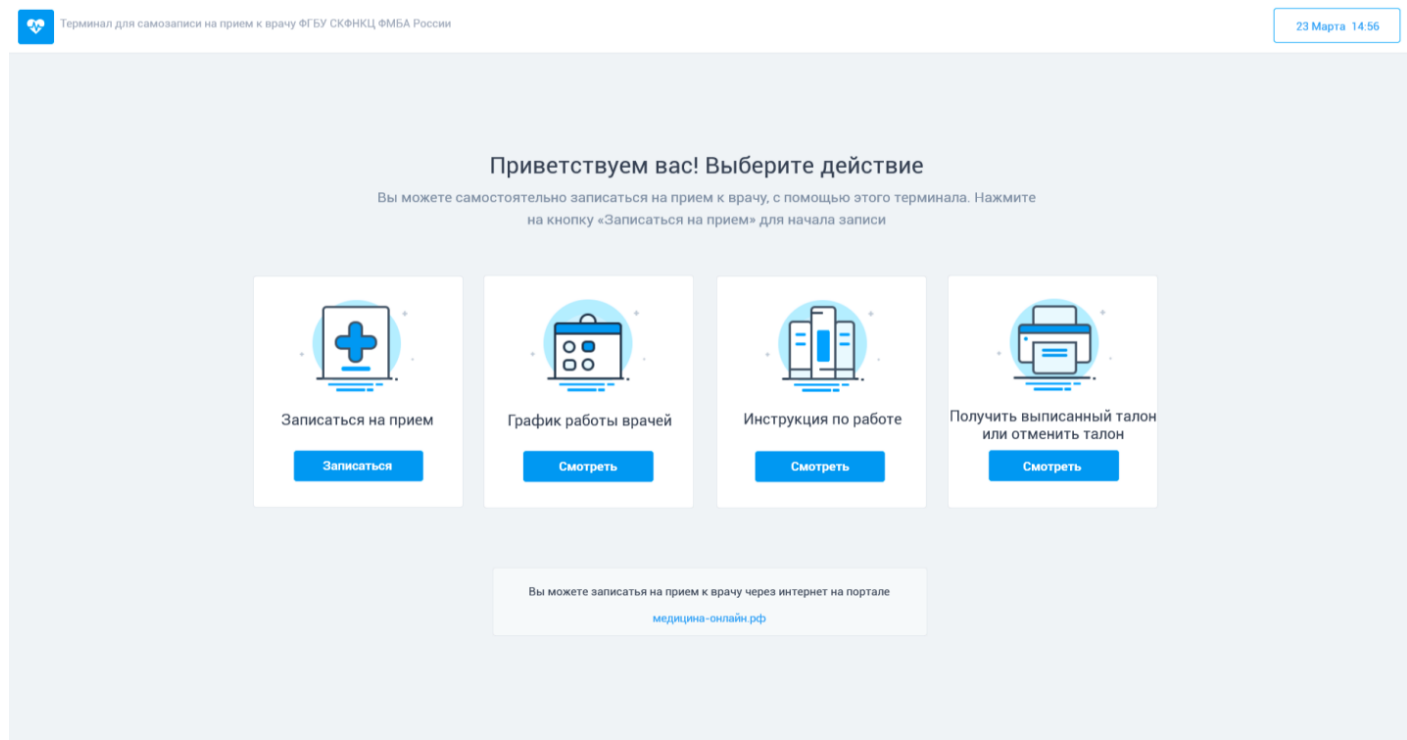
Терминал для самозаписи на прием к врачу ФГБУ СКФНКЦ ФМБА России

23 Марта 14:56

Приветствуем вас! Выберите действие

Вы можете самостоятельно записаться на прием к врачу, с помощью этого терминала. Нажмите на кнопку «Записаться на прием» для начала записи

Записаться на прием

Записаться

График работы врачей

Смотреть

Инструкция по работе

Смотреть

Получить выписанный талон или отменить талон

Смотреть

Вы можете записаться на прием к врачу через интернет на портале

медицина-онлайн.рф